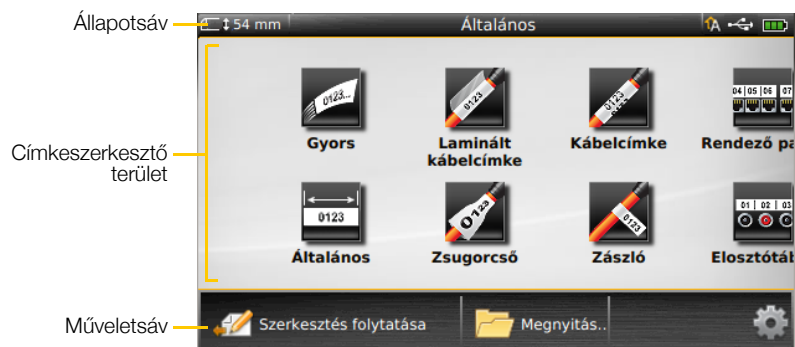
Állapotsáv

54 mm

Általános

Címkeszerkesztő terület

0123..

Gyors

0123

Laminált kábelcímke

0123

Kábelcímke

04 05 06 07

Rendező pa

0123

Általános

0123

Zsugorcső

0123

Zászló

01 02 03

Elosztótáb

Műveletsáv

Szerkesztés folytatása

Megnyitás..